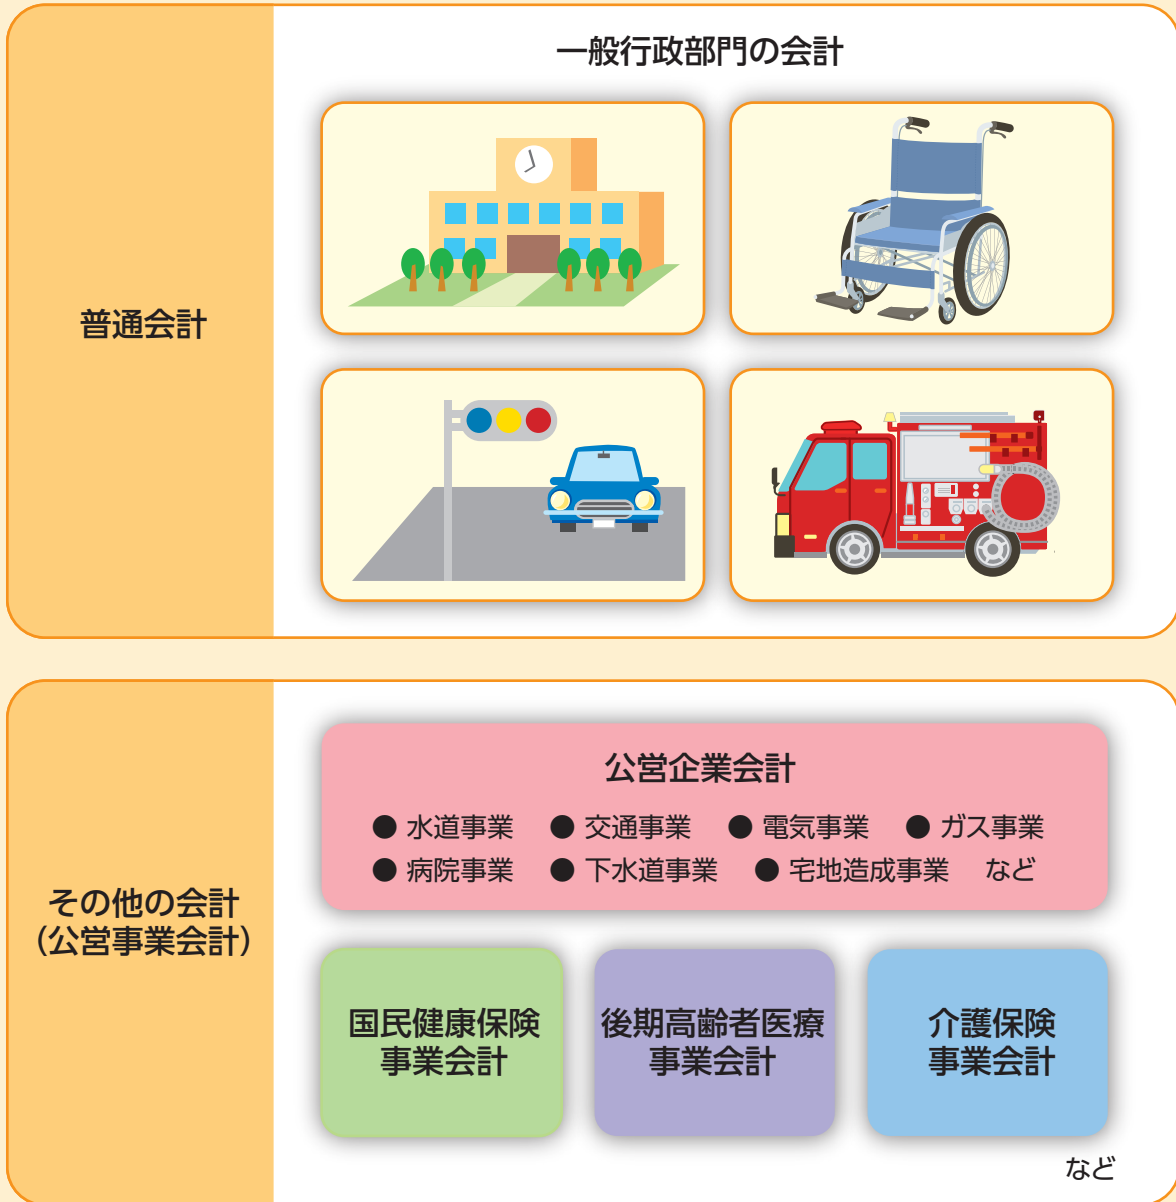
普通会計

一般行政部門の会計

その他の会計
(公営事業会計)

公営企業会計

● 水道事業 ● 交通事業 ● 電気事業 ● ガス事業
● 病院事業 ● 下水道事業 ● 宅地造成事業 など

国民健康保険
事業会計

後期高齢者医療
事業会計

介護保険
事業会計

など